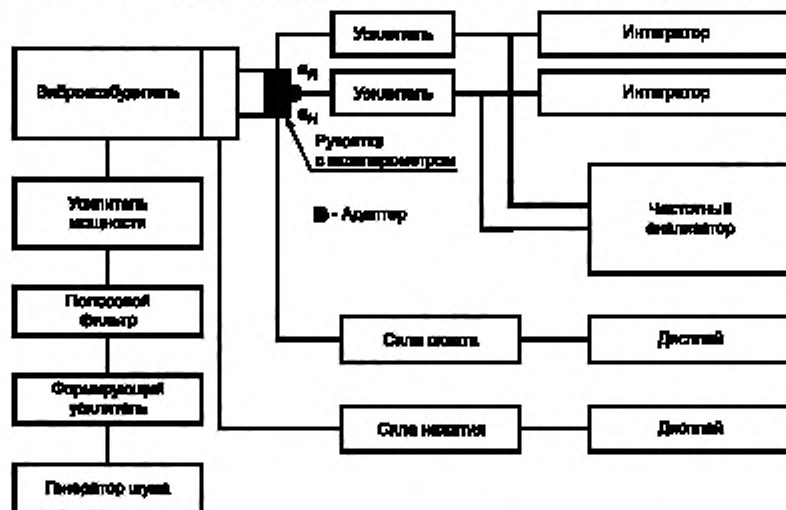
Вибровозбудитель

Усилитель

Интегратор

$e_H$

Усилитель

Интегратор

$e_H$

Рукоятка с акселерометром

Усилитель мощности

■ - Адаптер

Частотный анализатор

Полосовой фильтр

Сила охвата

Дисплей

Формирующий усилитель

Сила нажатия

Дисплей

Генератор шума